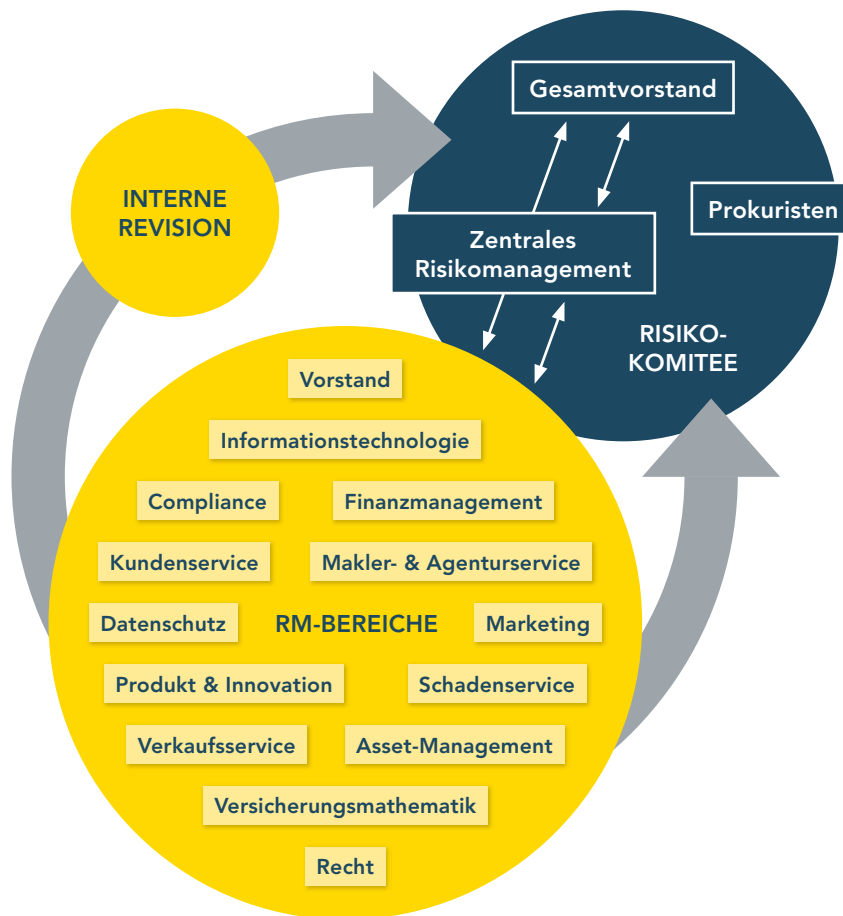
Gesamtvorstand

INTERNE REVISION

Zentrales Risikomanagement

Prokuristen

RISIKO-KOMITEE

Vorstand

Informationstechnologie

Compliance

Finanzmanagement

Kundenservice

Makler- & Agenturservice

Datenschutz

RM-BEREICHE

Marketing

Produkt & Innovation

Schadenservice

Verkaufsservice

Asset-Management

Versicherungsmathematik

Recht